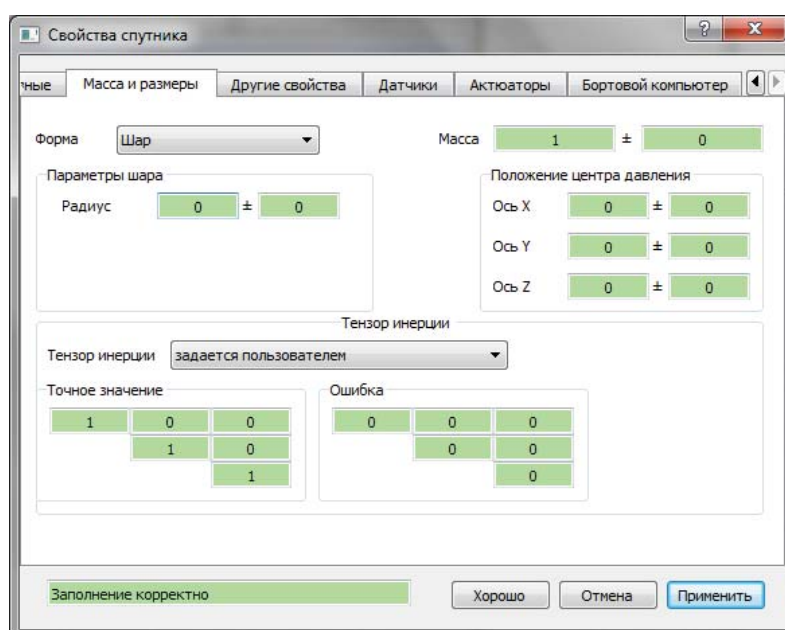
Свойства спутника

?
X

нные | Масса и размеры | Другие свойства | Датчики | Актюаторы | Бортовой компьютер

Форма Шар

Масса 1 ± 0

Параметры шара

Радиус 0 ± 0

Положение центра давления

Ось X 0 ± 0

Ось Y 0 ± 0

Ось Z 0 ± 0

Тензор инерции

Тензор инерции задается пользователем

Точное значение

| 1 | 0 | 0 |
|---|---|---|
|  | 1 | 0 |
|  |  | 1 |

Ошибка

| 0 | 0 | 0 |
|---|---|---|
|  | 0 | 0 |
|  |  | 0 |

Заполнение корректно

Хорошо Отмена Применить